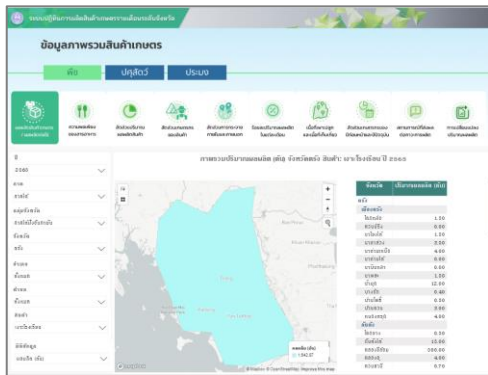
ข้อมูลภาพรวมสินค้าเกษตร

พืช | ปศุสัตว์ | ประมง

ภาพรวมปริมาณผลผลิต (ตัน) จังหวัดตรัง สินค้า: มะพร้าวเรียงปี 2563

| อำเภอ | ปริมาณผลผลิต (ตัน) |
|---|---|
| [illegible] | 1.50 |
| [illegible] | 0.50 |
| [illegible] | 1.20 |
| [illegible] | 2.50 |
| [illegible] | 4.00 |
| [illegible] | 0.60 |
| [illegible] | 0.60 |
| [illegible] | 1.50 |
| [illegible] | 12.50 |
| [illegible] | 0.40 |
| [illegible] | 0.50 |
| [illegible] | 3.50 |
| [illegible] | 4.50 |
| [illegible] | 0.50 |
| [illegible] | 10.50 |
| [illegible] | 100.00 |
| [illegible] | 4.50 |
| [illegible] | 0.70 |

ปี
2563
ตรัง
มะพร้าว
ทั้งหมด
ทั้งหมด
ผลผลิต (ตัน)

© Mapbox © OpenStreetMap Improve this map